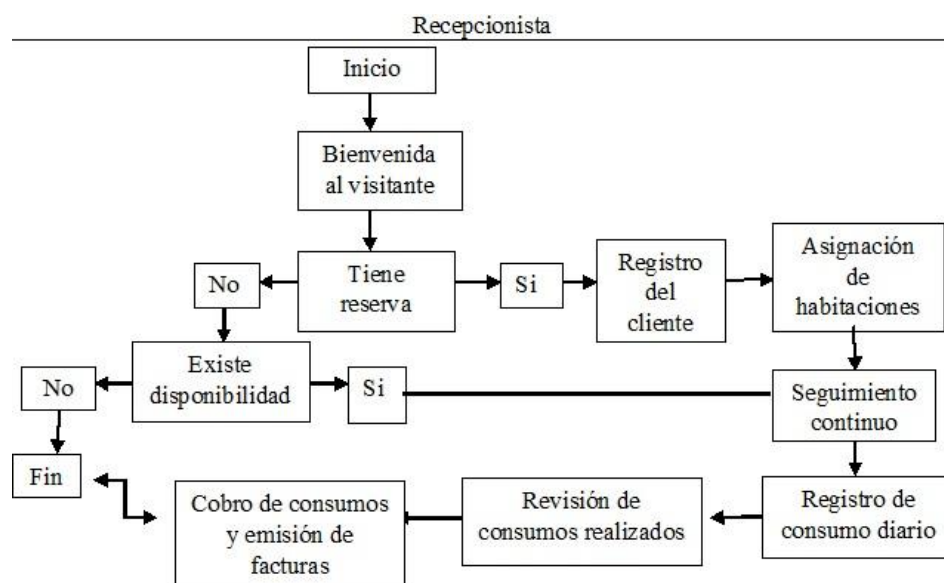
Recepcionista

Inicio

Bienvenida al visitante

Tiene reserva

No

Si

Registro del cliente

Asignación de habitaciones

Existe disponibilidad

No

Si

Seguimiento continuo

Fin

Cobro de consumos y emisión de facturas

Revisión de consumos realizados

Registro de consumo diario